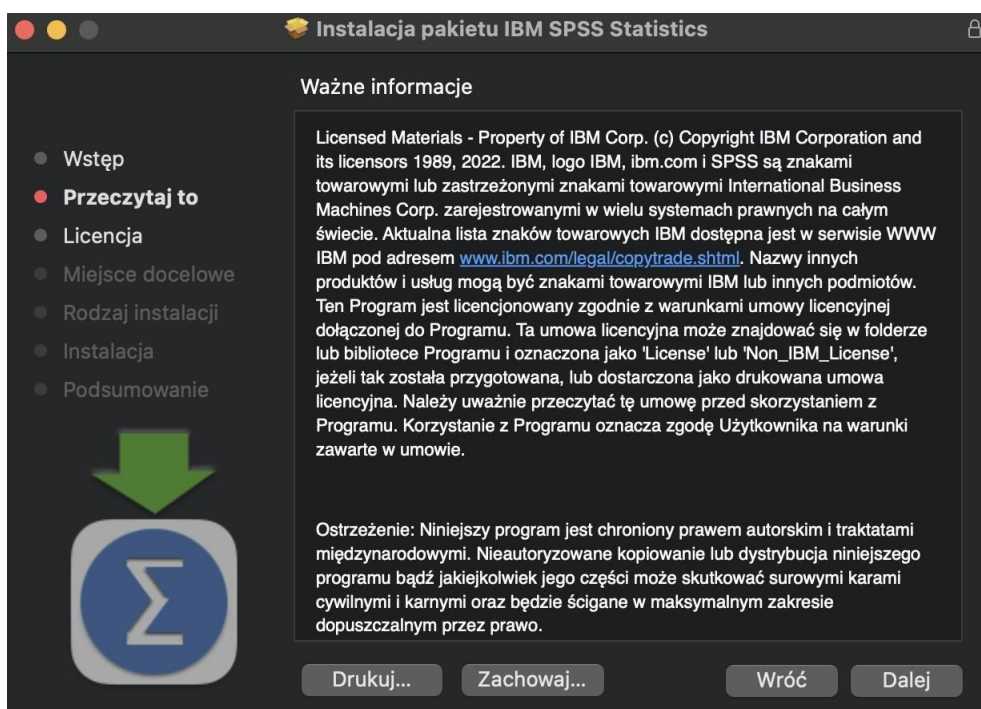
Instalacja pakietu IBM SPSS Statistics

Ważne informacje

Wstęp
Przeczytaj to
Licencja
Miejsce docelowe
Rodzaj instalacji
Instalacja
Podsumowanie

Licensed Materials - Property of IBM Corp. (c) Copyright IBM Corporation and its licensors 1989, 2022. IBM, logo IBM, ibm.com i SPSS są znakami towarowymi lub zastrzeżonymi znakami towarowymi International Business Machines Corp. zarejestrowanymi w wielu systemach prawnych na całym świecie. Aktualna lista znaków towarowych IBM dostępna jest w serwisie WWW IBM pod adresem www.ibm.com/legal/copytrade.shtml. Nazwy innych produktów i usług mogą być znakami towarowymi IBM lub innych podmiotów. Ten Program jest licencjonowany zgodnie z warunkami umowy licencyjnej dołączonej do Programu. Ta umowa licencyjna może znajdować się w folderze lub bibliotece Programu i oznaczona jako 'License' lub 'Non_IBM_License', jeżeli tak została przygotowana, lub dostarczona jako drukowana umowa licencyjna. Należy uważnie przeczytać tę umowę przed skorzystaniem z Programu. Korzystanie z Programu oznacza zgodę Użytkownika na warunki zawarte w umowie.

Ostrzeżenie: Niniejszy program jest chroniony prawem autorskim i traktatami międzynarodowymi. Nieautoryzowane kopiowanie lub dystrybucja niniejszego programu bądź jakiejkolwiek jego części może skutkować surowymi karami cywilnymi i karnymi oraz będzie ścigane w maksymalnym zakresie dopuszczalnym przez prawo.

Drukuj... Zachowaj... Wróć Dalej